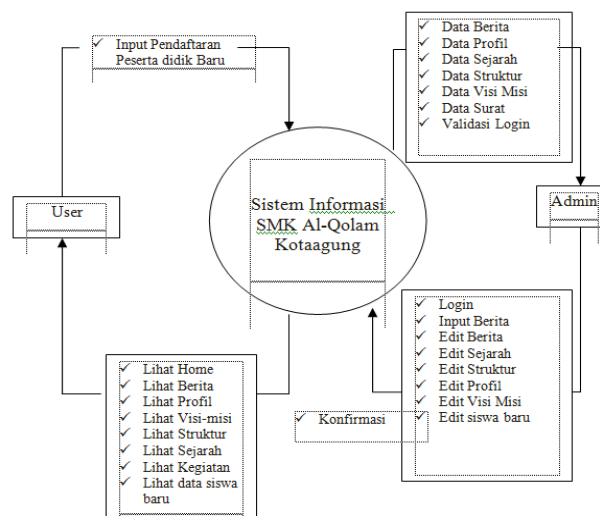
✓ Input Pendaftaran Peserta didik Baru

✓ Data Berita
✓ Data Profil
✓ Data Sejarah
✓ Data Struktur
✓ Data Visi Misi
✓ Data Surat
✓ Validasi Login

User

Sistem Informasi SMK Al-Qolam Kotaagung

Admin

✓ Login
✓ Input Berita
✓ Edit Berita
✓ Edit Sejarah
✓ Edit Struktur
✓ Edit Profil
✓ Edit Visi Misi
✓ Edit siswa baru

✓ Konfirmasi

✓ Lihat Home
✓ Lihat Berita
✓ Lihat Profil
✓ Lihat Visi-misi
✓ Lihat Struktur
✓ Lihat Sejarah
✓ Lihat Kegiatan
✓ Lihat data siswa baru